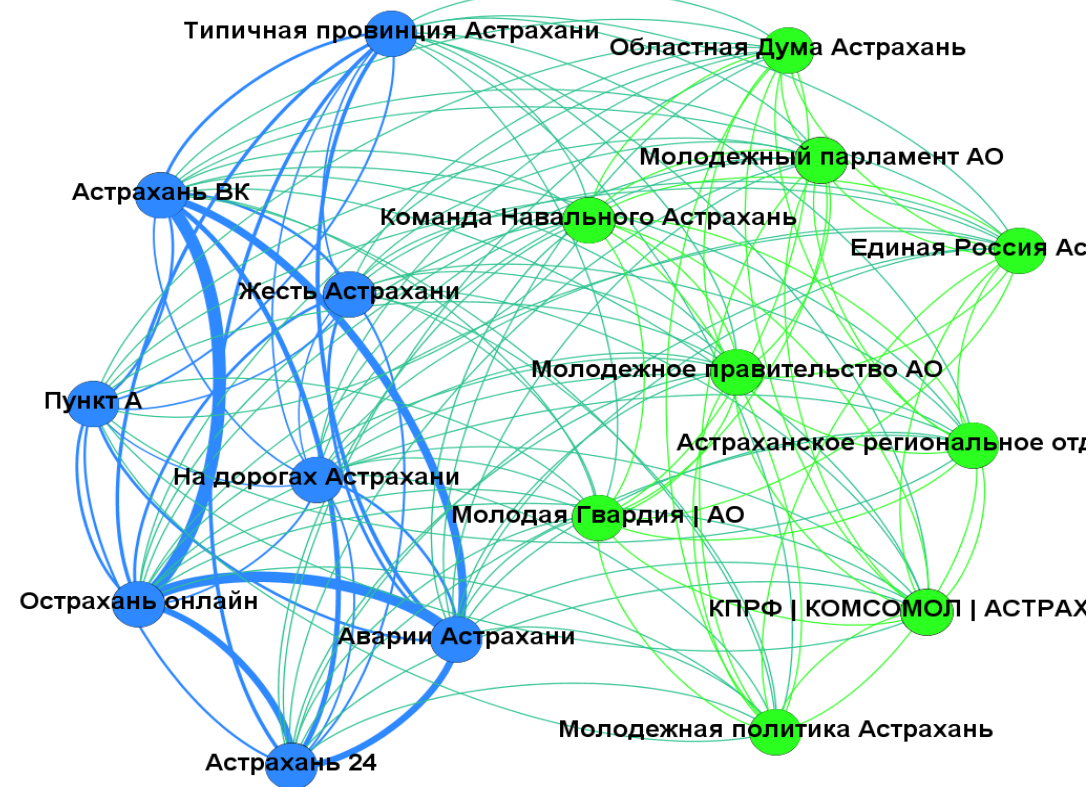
Типичная провинция Астрахани
Областная Дума Астрахань
Молодежный парламент АО
Астрахань ВК
Команда Навального Астрахань
Единая Россия Ас
Жесть Астрахани
Молодежное правительство АО
Пункт А
Астраханское региональное отд
На дорогах Астрахани
Молодая Гвардия | АО
Острахань онлайн
КПРФ | КОМСОМОЛ | АСТРАХ
Аварии Астрахани
Молодежная политика Астрахань
Астрахань 24